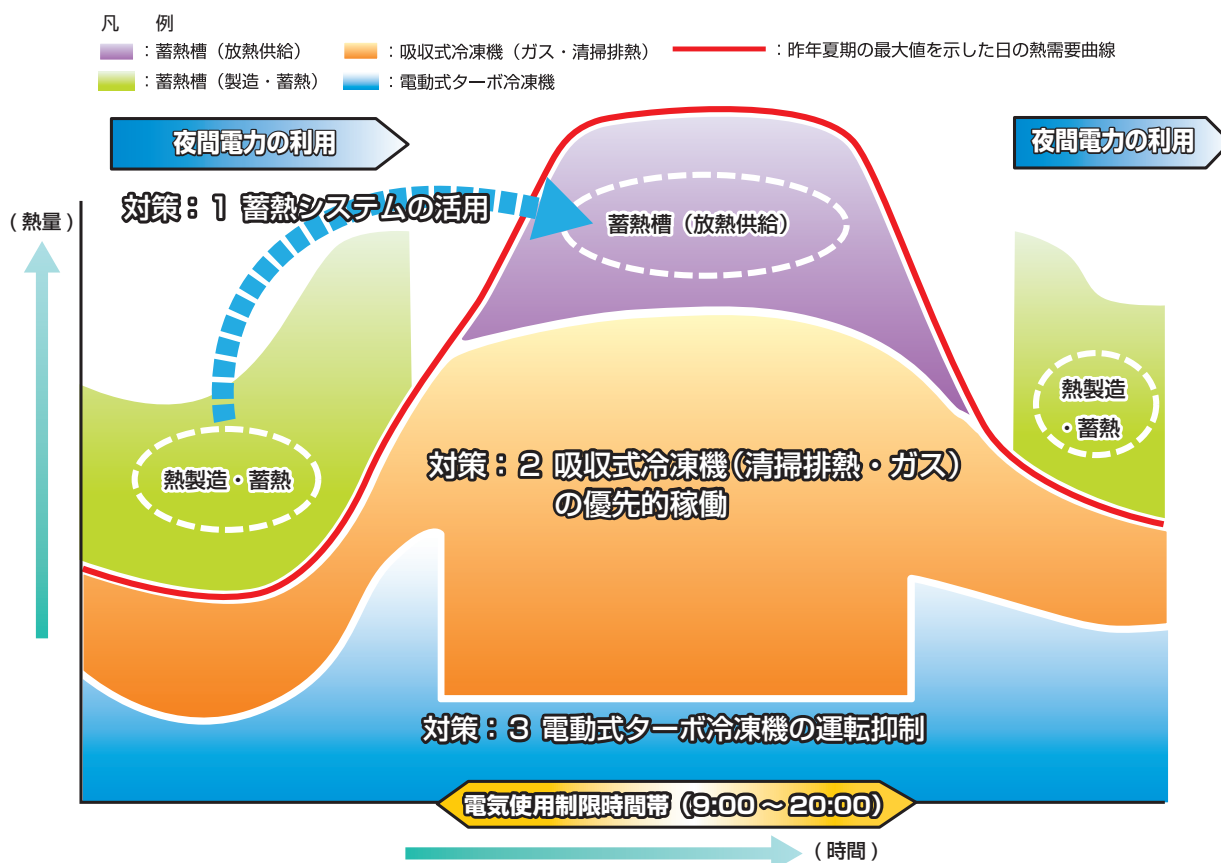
凡　例

：蓄熱槽（放熱供給）　：吸収式冷凍機（ガス・清掃排熱）　：昨年夏期の最大値を示した日の熱需要曲線

：蓄熱槽（製造・蓄熱）　：電動式ターボ冷凍機

夜間電力の利用

夜間電力の利用

対策：1 蓄熱システムの活用

（熱量）

蓄熱槽（放熱供給）

熱製造・蓄熱

熱製造
・蓄熱

対策：2 吸収式冷凍機（清掃排熱・ガス）の優先的稼働

対策：3 電動式ターボ冷凍機の運転抑制

電気使用制限時間帯（9:00～20:00）

（時間）